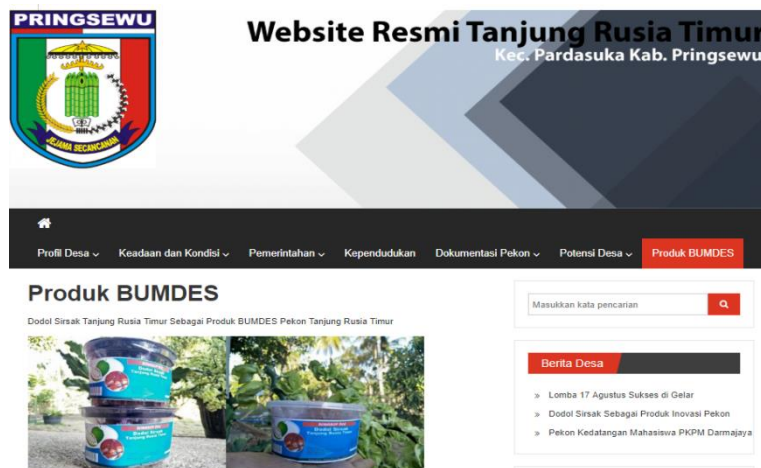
PRINGSEWU

JEJAMA SECANCANAN

Website Resmi Tanjung Rusia Timur
Kec. Pardasuka Kab. Pringsewu

Profil Desa ⌄ Keadaan dan Kondisi ⌄ Pemerintahan ⌄ Kependudukan Dokumentasi Pekon ⌄ Potensi Desa ⌄ Produk BUMDES

Produk BUMDES

Dodol Sirsak Tanjung Rusia Timur Sebagai Produk BUMDES Pekon Tanjung Rusia Timur

Dodol Sirsak Tanjung Rusia Timur

Dodol Sirsak Tanjung Rusia Timur

Masukkan kata pencarian

Berita Desa

» Lomba 17 Agustus Sukses di Gelar

» Dodol Sirsak Sebagai Produk Inovasi Pekon

» Pekon Kedatangan Mahasiswa PKPM Darmajaya